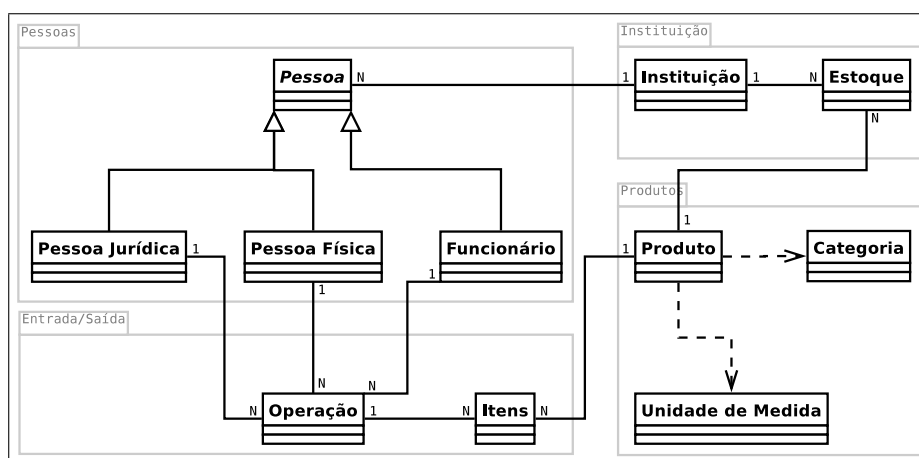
Pessoas

Pessoa

N

Pessoa Jurídica

1

Pessoa Física

1

Funcionário

1

Instituição

1

Instituição

1

N

Estoque

N

Produtos

1

1

Produto

Categoria

Unidade de Medida

Entrada/Saída

N

N

N

Operação

1

N

Itens

N